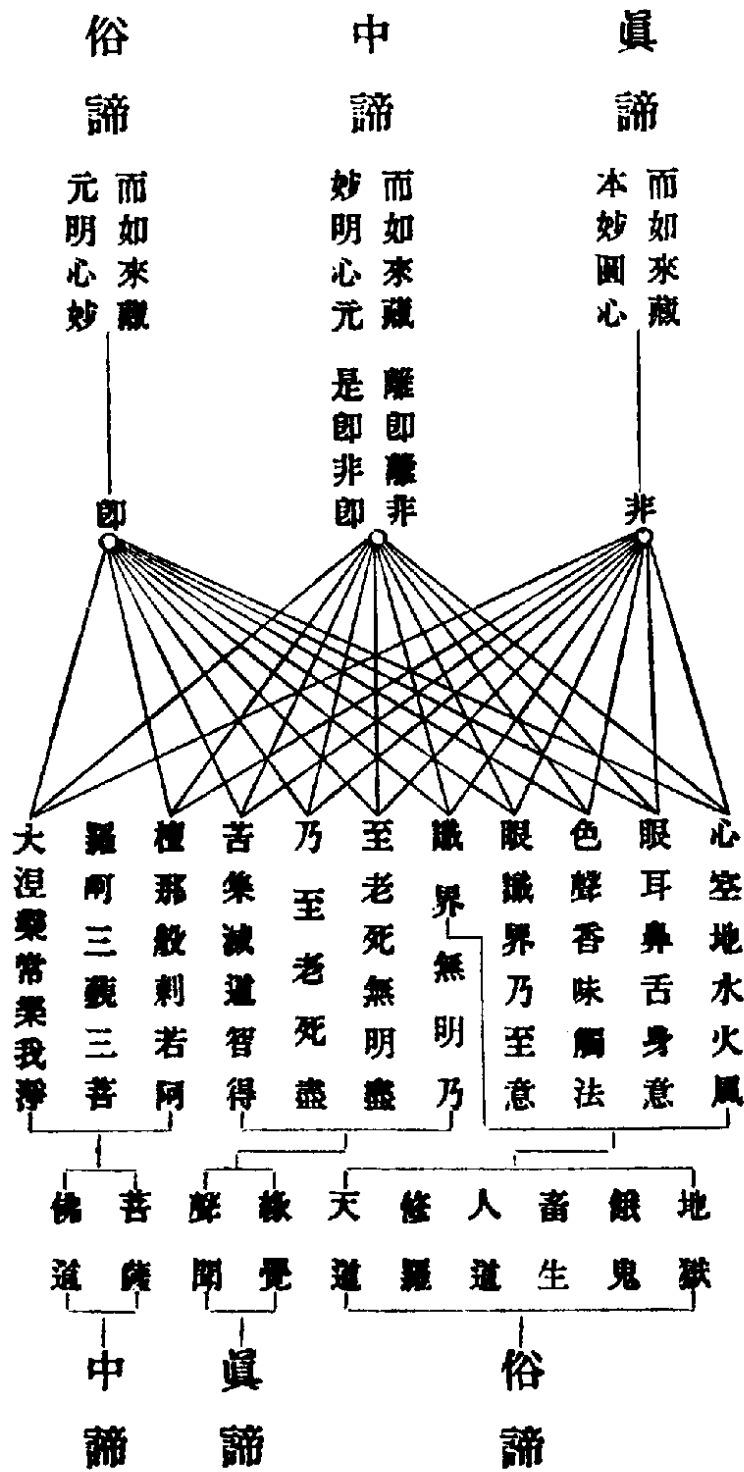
俗諦

而如來藏元明心妙

中諦

而如來藏妙明心元

離即離非是即非即

眞諦

而如來藏本妙圓心

即

非

心空地水火風

眼耳鼻舌身意

色聲香味觸法

眼識界乃至意

識界無明乃

至老死無明盡

乃至老死盡

苦集滅道智得

檀那般剌若阿

羅訶三藐三菩

大涅槃常樂我淨

佛道

菩薩

聲聞

緣覺

天道

修羅

人道

畜生

餓鬼

地獄

中諦

眞諦

俗諦